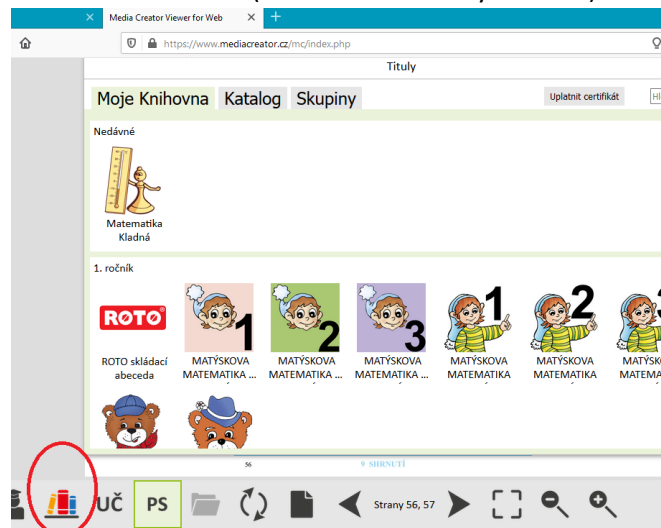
Media Creator Viewer for Web

https://www.mediacreator.cz/mc/index.php

Tituly

Moje Knihovna Katalog Skupiny

Uplatnit certifikát

Nedávné

Matematika Kladná

1. ročník

ROTO

ROTO skládací abeceda

1
MATÝSKOVA MATEMATIKA ...

2
MATÝSKOVA MATEMATIKA ...

3
MATÝSKOVA MATEMATIKA ...

1
MATÝSKOVA MATEMATIKA

2
MATÝSKOVA MATEMATIKA

MATÝSKOVA MATEMA

56

9 SHRNUTÍ

UČ PS

Strany 56, 57